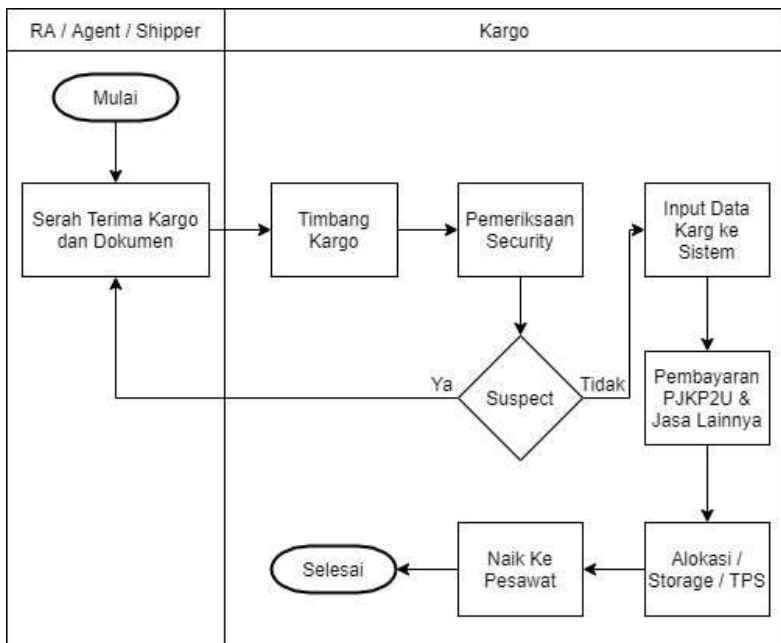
RA / Agent / Shipper

Kargo

Mulai

Serah Terima Kargo dan Dokumen

Timbang Kargo

Pemeriksaan Security

Input Data Karg ke Sistem

Ya

Suspect

Tidak

Pembayaran PJKP2U & Jasa Lainnya

Selesai

Naik Ke Pesawat

Alokasi / Storage / TPS